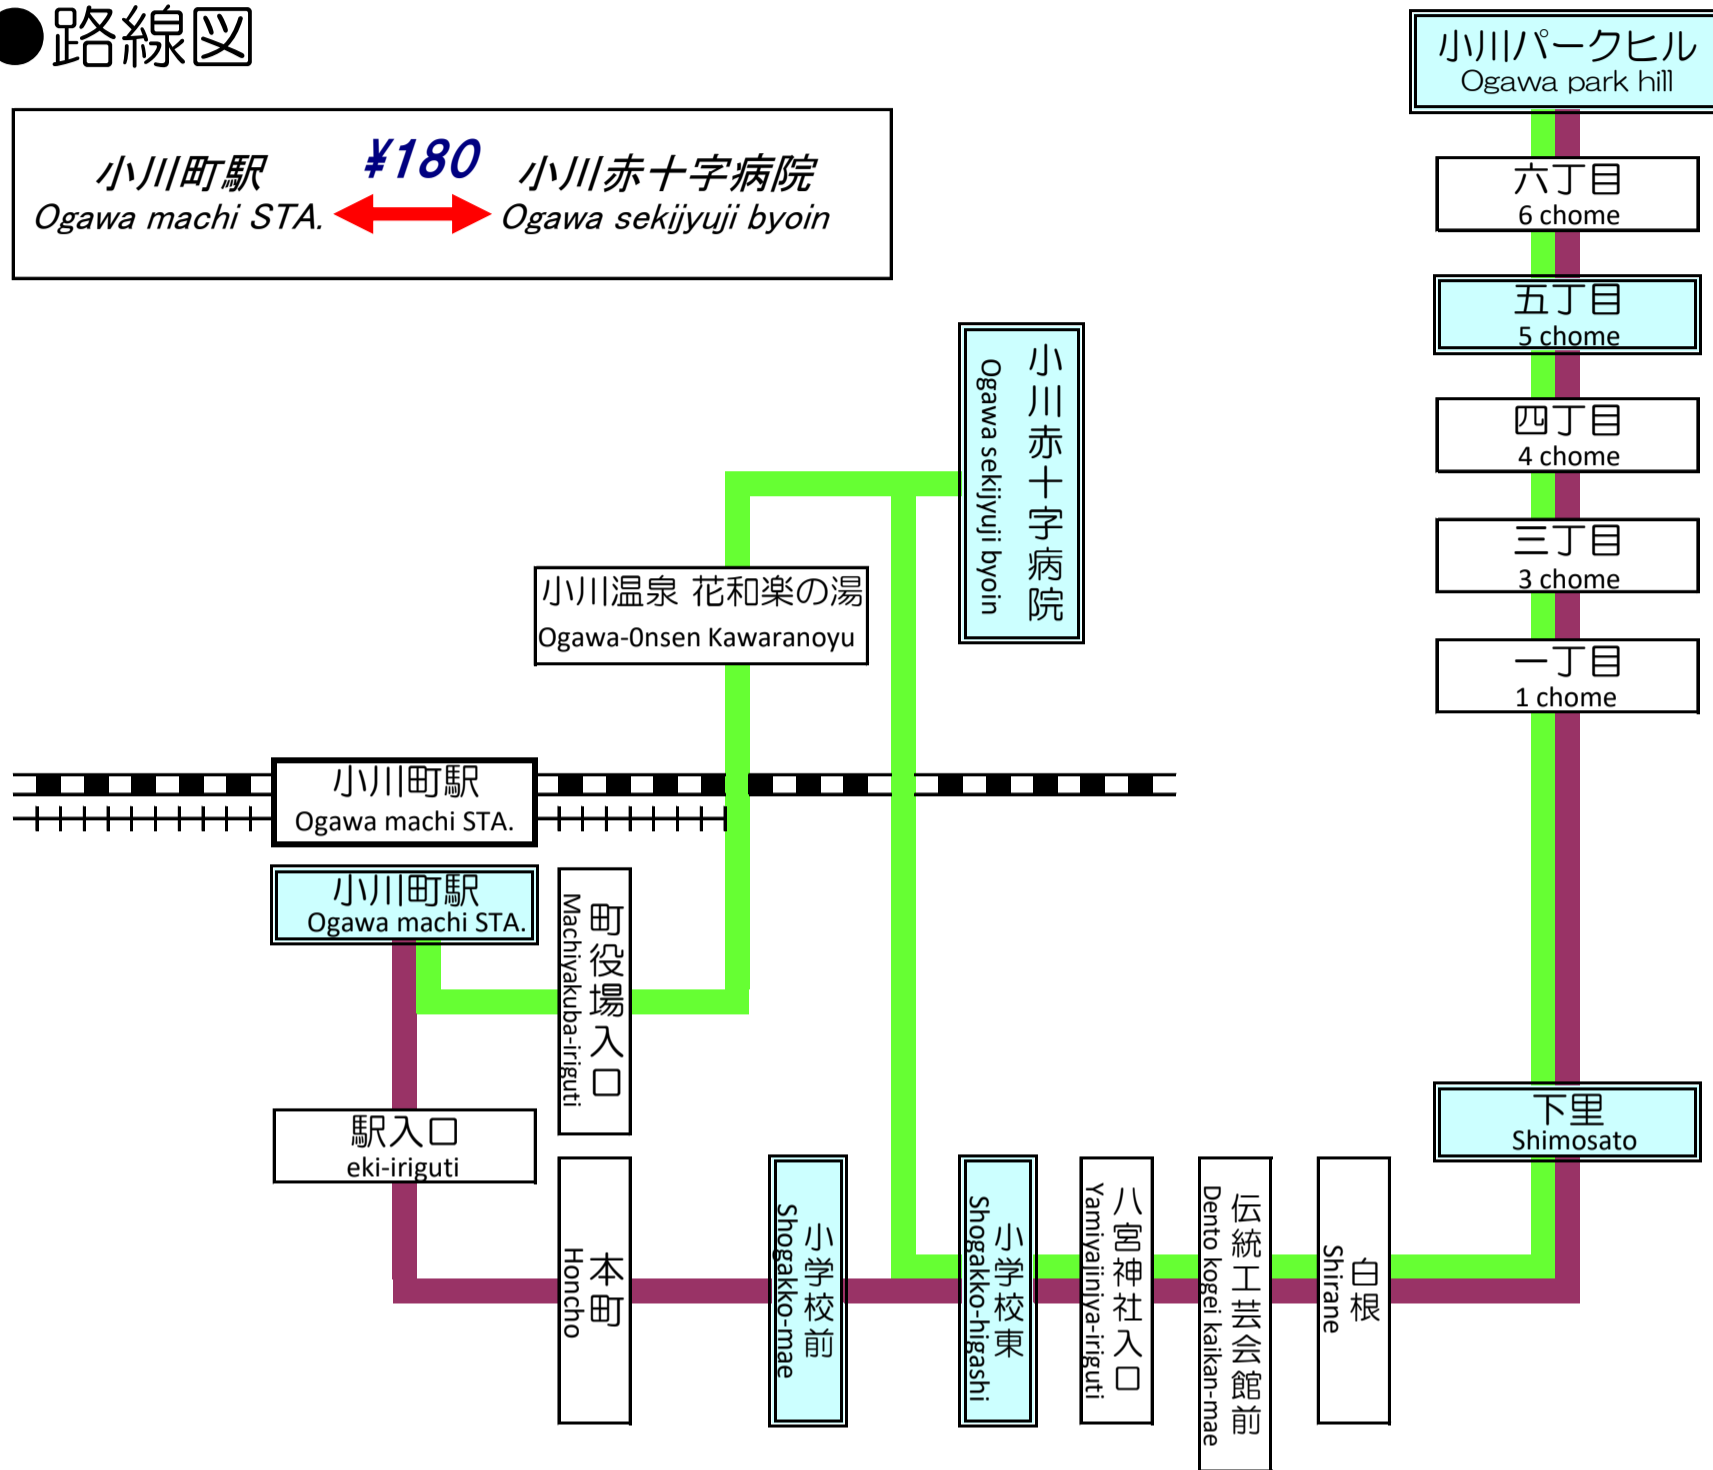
●路線図

小川町駅
Ogawa machi STA.
¥180
小川赤十字病院
Ogawa sekijyuji byoin

小川パークヒル
Ogawa park hill

六丁目
6 chome

五丁目
5 chome

四丁目
4 chome

三丁目
3 chome

一丁目
1 chome

小川赤十字病院
Ogawa sekijyuji byoin

小川温泉 花和楽の湯
Ogawa-Onsen Kawaranoyu

小川町駅
Ogawa machi STA.

小川町駅
Ogawa machi STA.

町役場入口
Machiyakuba-iriguti

駅入口
eki-iriguti

本町
Honcho

小学校前
Shogakko-mae

小学校東
Shogakko-higashi

八宮神社入口
Yamiyajinjya-iriguti

伝統工芸会館前
Dento kogei kaikan-mae

白根
Shirane

下里
Shimosato